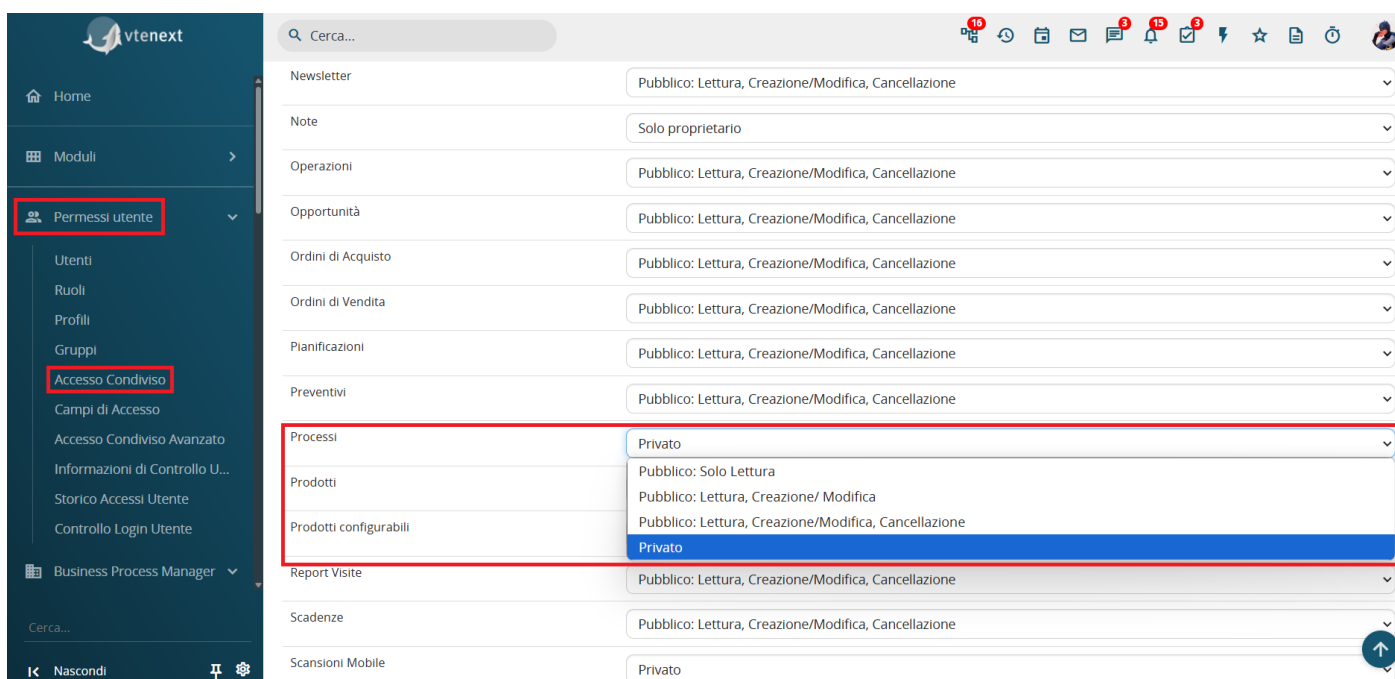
vtenext

Home

Moduli

Permessi utente

Utenti
Ruoli
Profili
Gruppi
Accesso Condiviso
Campi di Accesso
Accesso Condiviso Avanzato
Informazioni di Controllo U...
Storico Accessi Utente
Controllo Login Utente

Business Process Manager

Cerca...

Nascondi

Cerca...

16 3 15 3

| | |
|---|---|
| Newsletter | Pubblico: Lettura, Creazione/Modifica, Cancellazione |
| Note | Solo proprietario |
| Operazioni | Pubblico: Lettura, Creazione/Modifica, Cancellazione |
| Opportunità | Pubblico: Lettura, Creazione/Modifica, Cancellazione |
| Ordini di Acquisto | Pubblico: Lettura, Creazione/Modifica, Cancellazione |
| Ordini di Vendita | Pubblico: Lettura, Creazione/Modifica, Cancellazione |
| Pianificazioni | Pubblico: Lettura, Creazione/Modifica, Cancellazione |
| Preventivi | Pubblico: Lettura, Creazione/Modifica, Cancellazione |
| Processi | Privato |
| Prodotti | |
| Prodotti configurabili | |
| Report Visite | Pubblico: Lettura, Creazione/Modifica, Cancellazione |
| Scadenze | Pubblico: Lettura, Creazione/Modifica, Cancellazione |
| Scansioni Mobile | Privato |

Pubblico: Solo Lettura
Pubblico: Lettura, Creazione/ Modifica
Pubblico: Lettura, Creazione/Modifica, Cancellazione
Privato